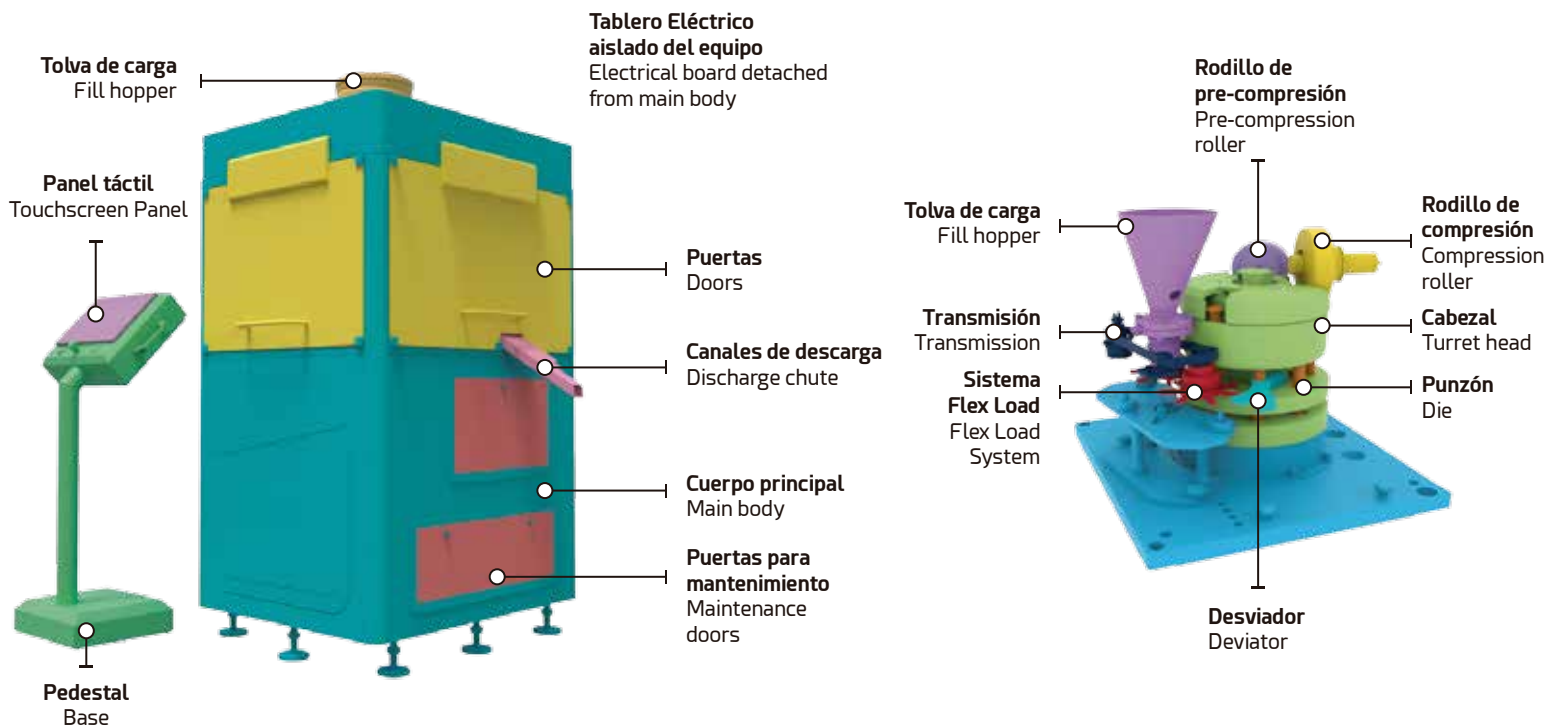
**Tolva de carga**
Fill hopper

**Tablero Eléctrico aislado del equipo**
Electrical board detached from main body

**Panel táctil**
Touchscreen Panel

**Puertas**
Doors

**Canales de descarga**
Discharge chute

**Cuerpo principal**
Main body

**Puertas para mantenimiento**
Maintenance doors

**Pedestal**
Base

**Rodillo de pre-compresión**
Pre-compression roller

**Tolva de carga**
Fill hopper

**Rodillo de compresión**
Compression roller

**Transmisión**
Transmission

**Cabezal**
Turret head

**Sistema Flex Load**
Flex Load System

**Punzón**
Die

**Desviador**
Deviator